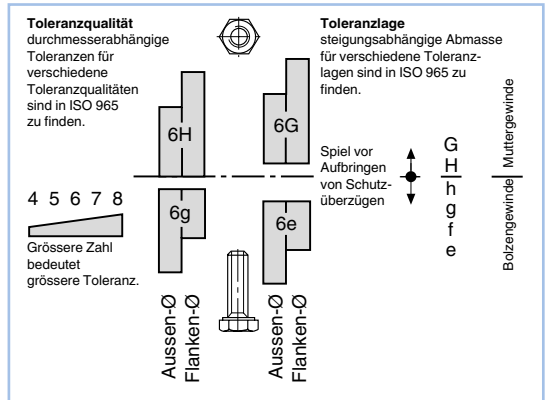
**Toleranzqualität**
durchmesserabhängige Toleranzen für verschiedene Toleranzqualitäten sind in ISO 965 zu finden.

**Toleranzlage**
steigungsabhängige Abmasse für verschiedene Toleranzlagen sind in ISO 965 zu finden.

6H

6G

Spiel vor Aufbringen von Schutzüberzügen

G
H
h
g
f
e

Muttergewinde

Bolzengewinde

4 5 6 7 8

Grössere Zahl bedeutet grössere Toleranz.

6g

6e

Aussen-Ø
Flanken-Ø

Aussen-Ø
Flanken-Ø